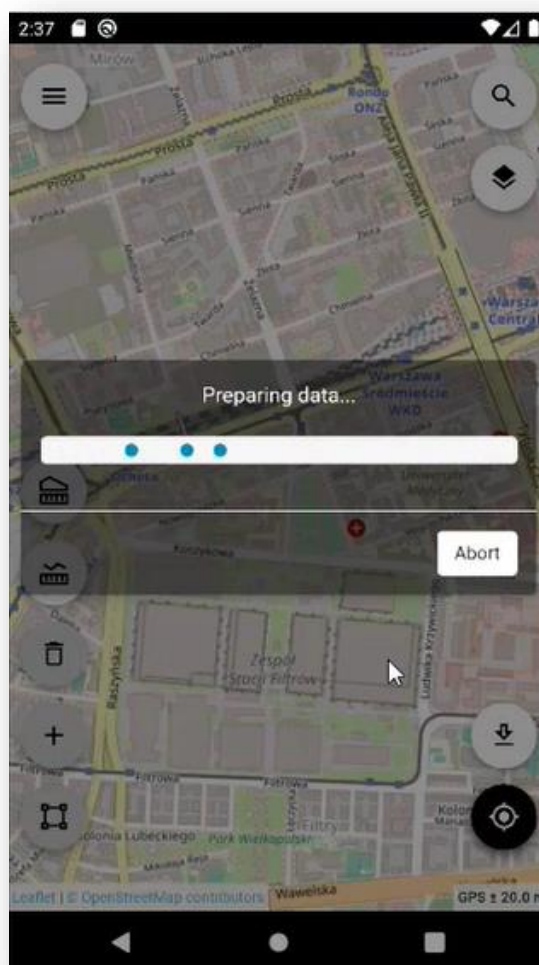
2:37

Mirów
Prosta
Rondo ONZ
Aleja Jana Pawła II
Prosta
Pańska
Sienna
Złota
Chmielna
Warszawa Centralna
Twarda
Żelazna
Preparing data...
Warszawa Śródmieście WKD
Abort
Koszykowa
Raszyńska
Zespół Stacji Filtrów
Ludwika Krzywickiego
Filtrowa
Kolonia Lubeckiego
Park Wielkopolski
Wawelska
Leaflet | © OpenStreetMap contributors
GPS ± 20.0 m